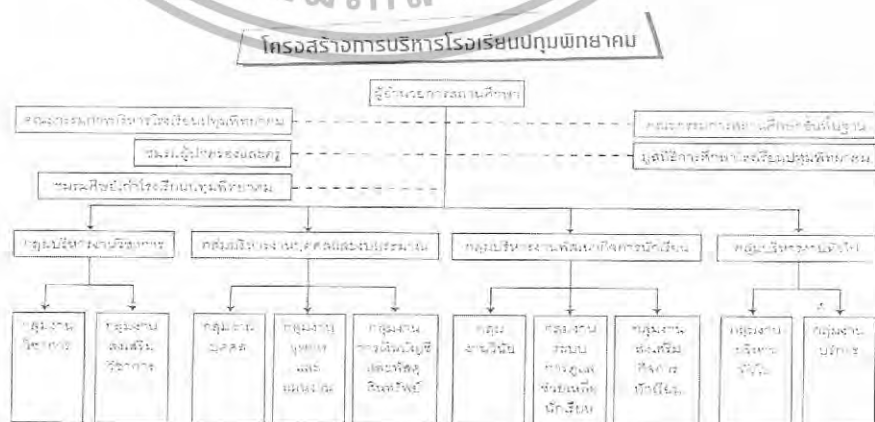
โครงสร้างการบริหารโรงเรียนปทุมพิทยาคม

ผู้อำนวยการสถานศึกษา

คณะกรรมการบริหารโรงเรียนปทุมพิทยาคม

คณะกรรมการสถานศึกษาขั้นพื้นฐาน

สมาคมผู้ปกครองและครู

มูลนิธิการศึกษาโรงเรียนปทุมพิทยาคม

สมาคมศิษย์เก่าโรงเรียนปทุมพิทยาคม

กลุ่มบริหารงานวิชาการ

กลุ่มบริหารงานบุคคลและงบประมาณ

กลุ่มบริหารงานพัฒนากิจการนักเรียน

กลุ่มบริหารงานทั่วไป

กลุ่มงานวิชาการ

กลุ่มงานส่งเสริมวิชาการ

กลุ่มงานบุคคล

กลุ่มงาน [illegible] และ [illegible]

กลุ่มงานการเงินบัญชีและพัสดุสินทรัพย์

กลุ่มงานวินัย

กลุ่มงานระบบการดูแลช่วยเหลือนักเรียน

กลุ่มงานส่งเสริมกิจการนักเรียน

กลุ่มงานอำนวยการทั่วไป

กลุ่มงานบริการ